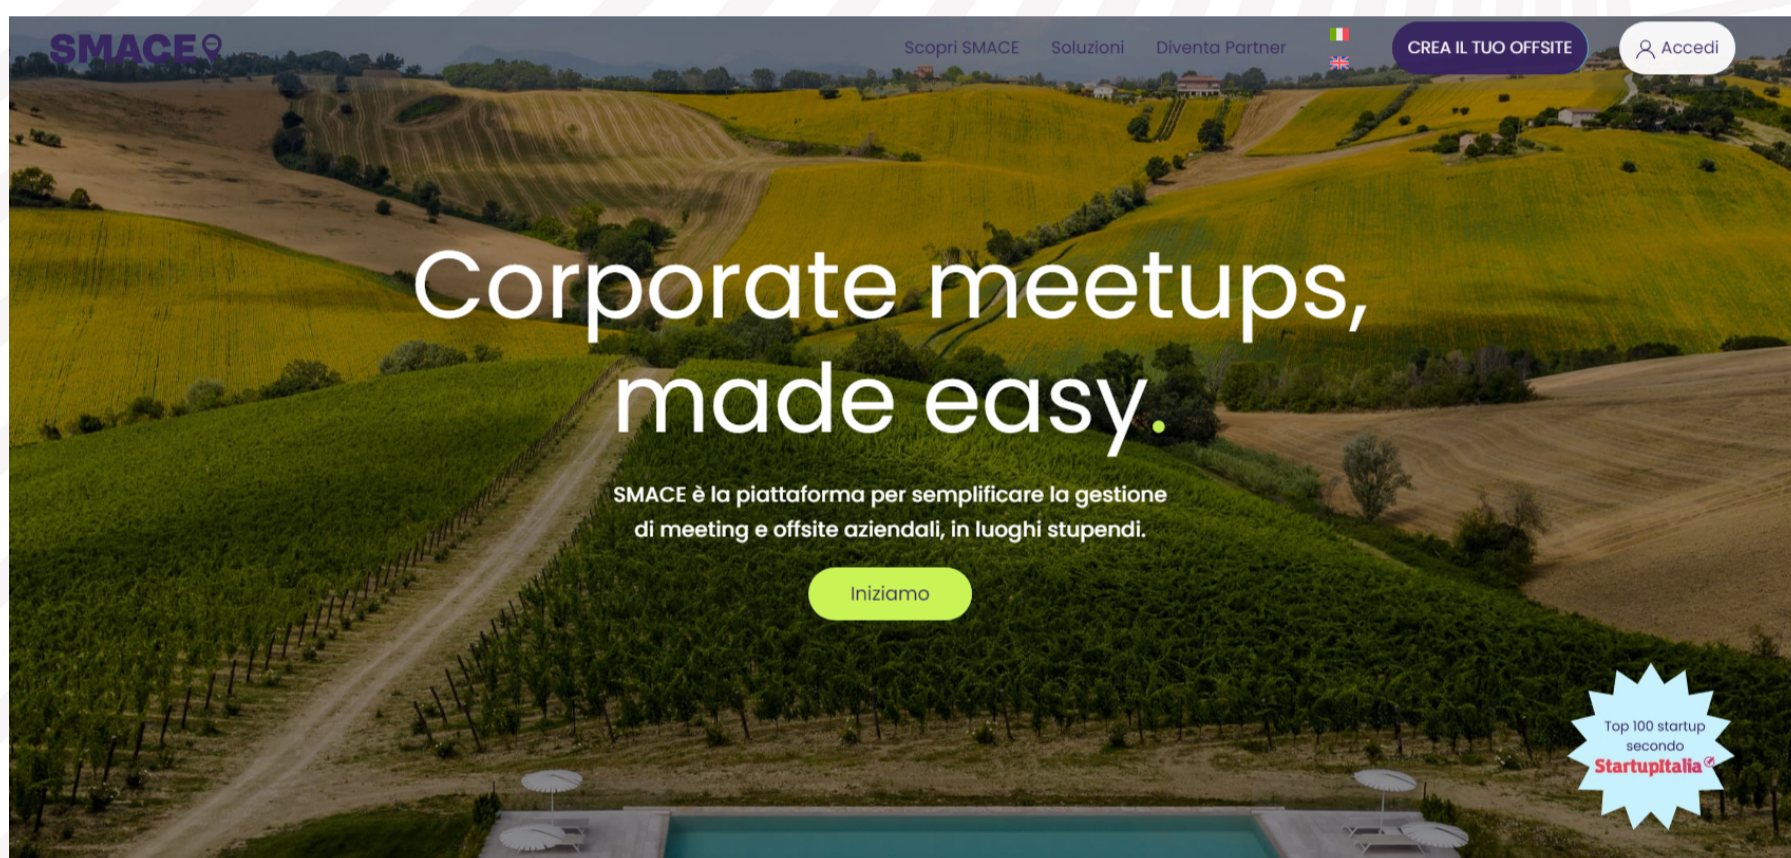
SMACE

Scopri SMACE Soluzioni Diventa Partner

CREA IL TUO OFFSITE

Accedi

Corporate meetups, made easy.

SMACE è la piattaforma per semplificare la gestione di meeting e offsite aziendali, in luoghi stupendi.

Iniziamo

Top 100 startup secondo StartupItalia